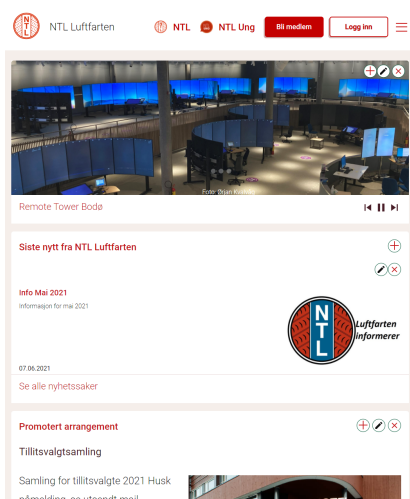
NTL Luftfarten

NTL NTL Ung Bli medlem Logg inn

Foto: Stian Kvande

Remote Tower Bodø

Siste nytt fra NTL Luftfarten

Info Mai 2021

Informasjon for mai 2021

NTL Luftfarten informerer

07.06.2021

Se alle nyhetssaker

Promotert arrangement

Tillitsvalgtsamling

Samling for tillitsvalgte 2021 Husk påmelding, se utsendt mail